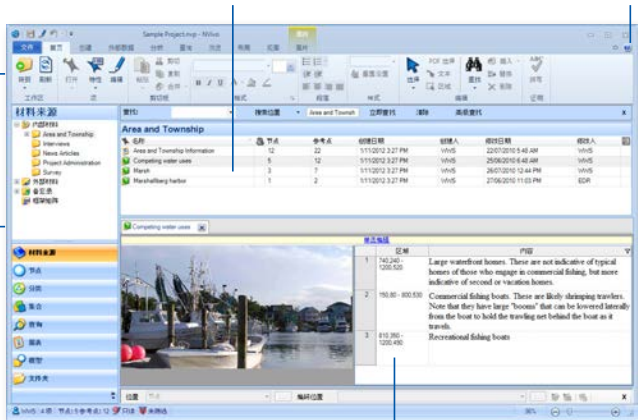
Sample Project.nvp - NVivo

文件 首页 创建 外部数据 分析 查询 浏览 布局 视图 图片

工作区 剪贴板 格式 段落 样式 编辑 证明

材料来源

内部材料
Area and Township
Interviews
News Articles
Project Administration
Survey
外部材料
备忘录
框架矩阵

材料来源
节点
分类
集合
查询
报表
模型
文件夹

查找位置 搜索位置 Area and Township 立即查找 清除 高级查找

Area and Township

| 名称 | 节点 | 参考点 | 创建日期 | 创建人 | 修改日期 | 修改人 |
|---|---|---|---|---|---|---|
| Area and Township Information | 12 | 22 | 1/11/2012 3:27 PM | WWS | 22/07/2010 5:48 AM | WWS |
| Competing water uses | 5 | 12 | 1/11/2012 3:27 PM | WWS | 25/06/2010 6:48 AM | WWS |
| Marsh | 3 | 7 | 1/11/2012 3:27 PM | WWS | 26/07/2010 12:44 PM | WWS |
| Marshallberg harbor | 1 | 2 | 1/11/2012 3:27 PM | WWS | 27/06/2010 11:03 PM | EDR |

Competing water uses

| | 区域 | 内容 |
|---|---|---|
| 1 | 740,240 - 1200,520 | Large waterfront homes. These are not indicative of typical homes of those who engage in commercial fishing, but more indicative of second or vacation homes. |
| 2 | 150,80 - 800,530 | Commercial fishing boats. These are likely shrimping trawlers. Note that they have large "booms" that can be lowered laterally from the boat to hold the trawling net behind the boat as it travels. |
| 3 | 610,350 - 1200,450 | Recreational fishing boats |

位置 编辑位置

WWS 节点 参考点: 12